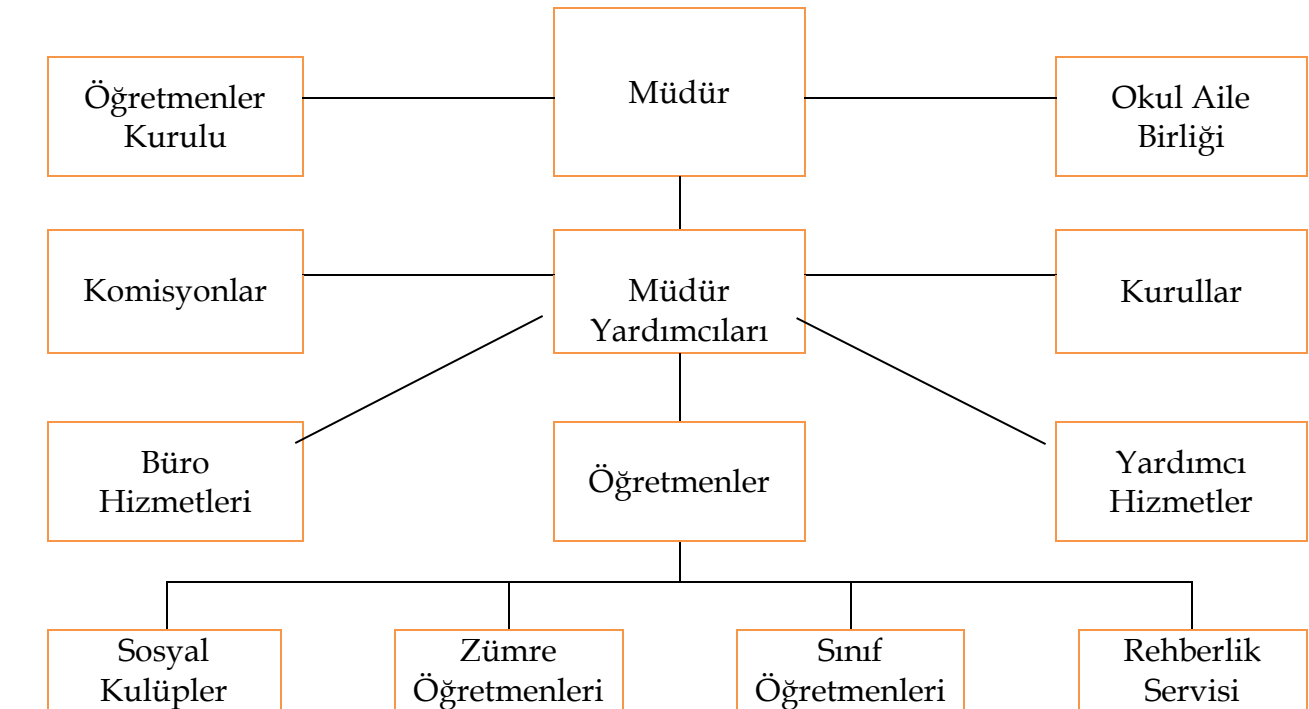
Öğretmenler Kurulu

Müdür

Okul Aile Birliği

Komisyonlar

Müdür Yardımcıları

Kurullar

Büro Hizmetleri

Öğretmenler

Yardımcı Hizmetler

Sosyal Kulüpler

Zümre Öğretmenleri

Sınıf Öğretmenleri

Rehberlik Servisi